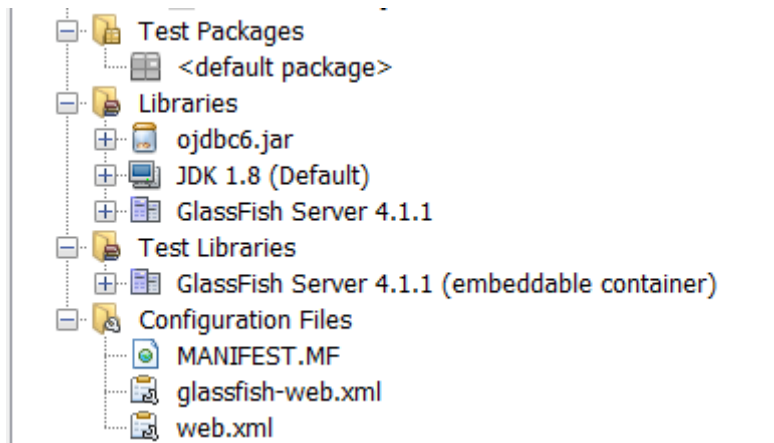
Test Packages
<default package>
Libraries
ojdbc6.jar
JDK 1.8 (Default)
GlassFish Server 4.1.1
Test Libraries
GlassFish Server 4.1.1 (embeddable container)
Configuration Files
MANIFEST.MF
glassfish-web.xml
web.xml